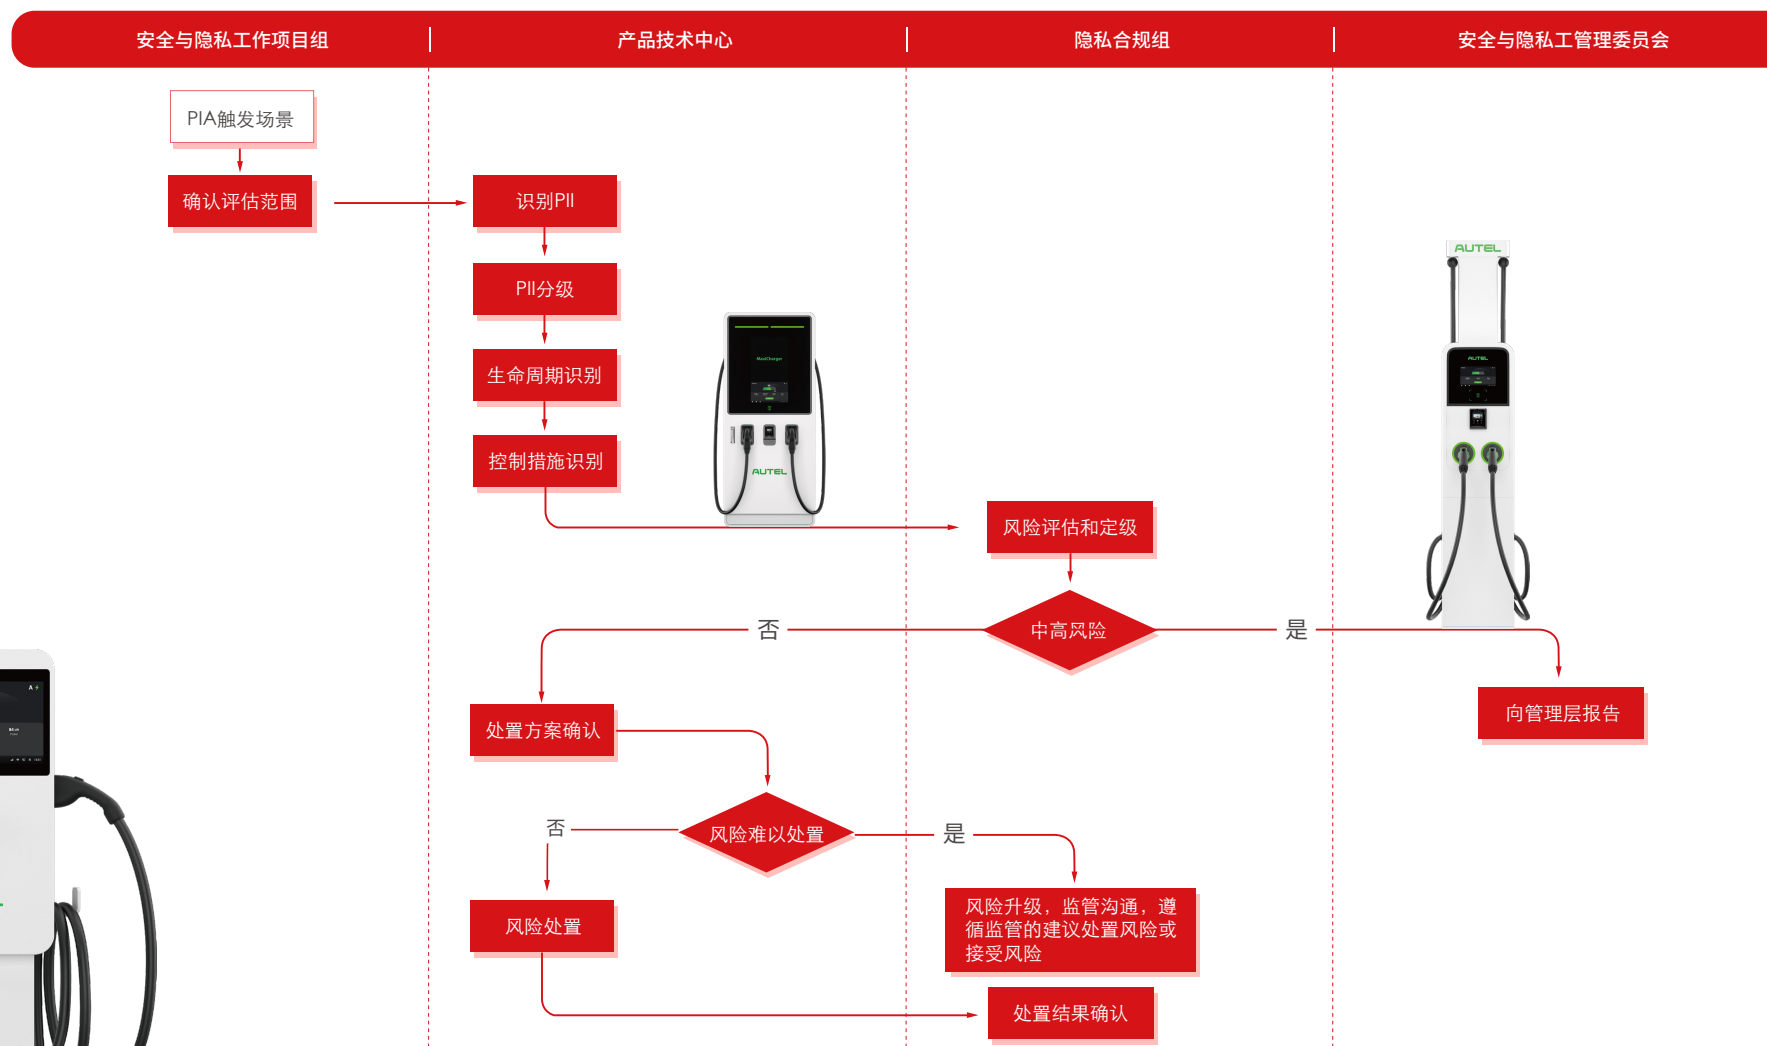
安全与隐私工作项目组

产品技术中心

隐私合规组

安全与隐私工管理委员会

PIA触发场景

确认评估范围

识别PII

PII分级

生命周期识别

控制措施识别

AUTEL

AUTEL

风险评估和定级

否

中高风险

是

向管理层报告

处置方案确认

否

风险难以处置

是

风险处置

风险升级，监管沟通，遵循监管的建议处置风险或接受风险

处置结果确认